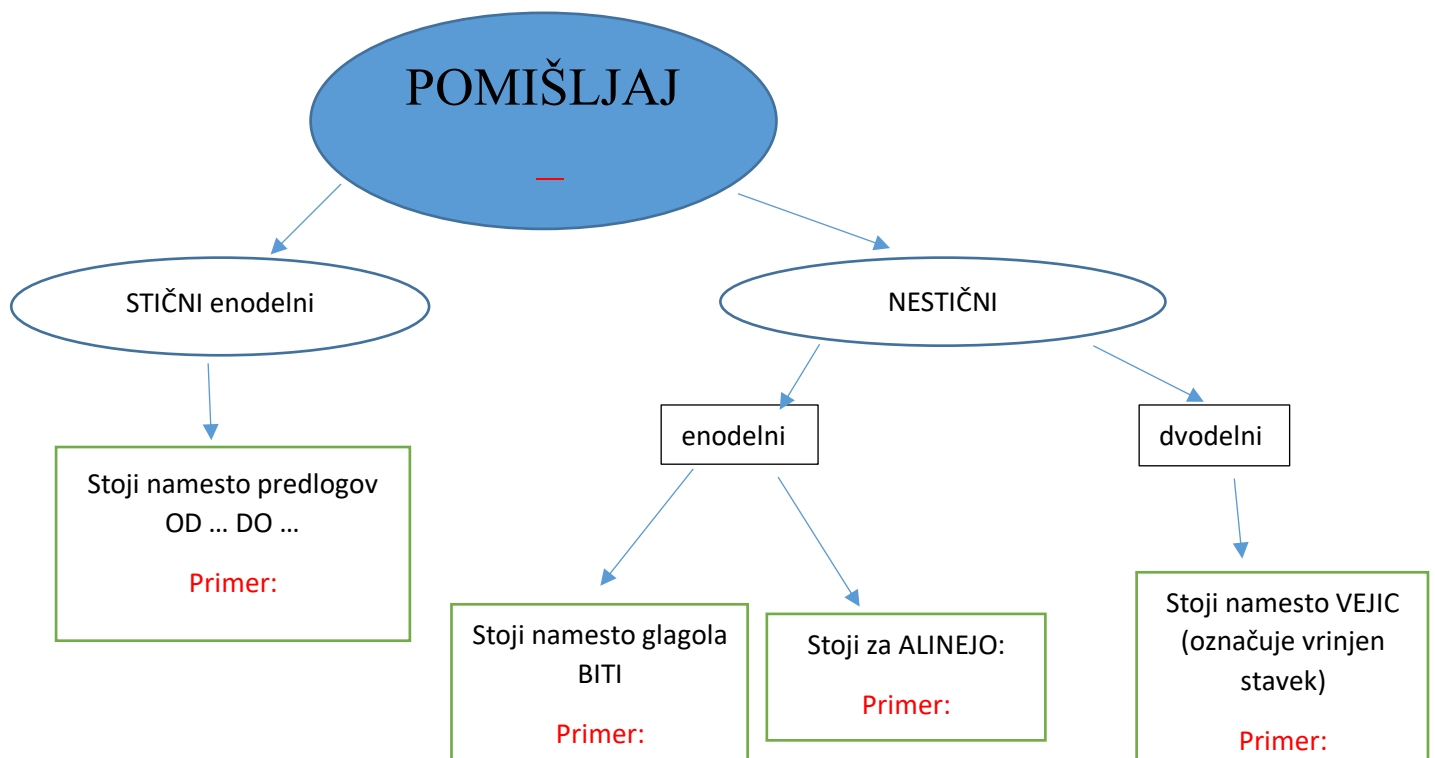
POMIŠLJAJ

—

STIČNI enodelni

NESTIČNI

enodelni

dvodelni

Stoji namesto predlogov OD … DO …

Primer:

Stoji namesto glagola BITI

Primer:

Stoji za ALINEJO:

Primer:

Stoji namesto VEJIC (označuje vrinjen stavek)

Primer: